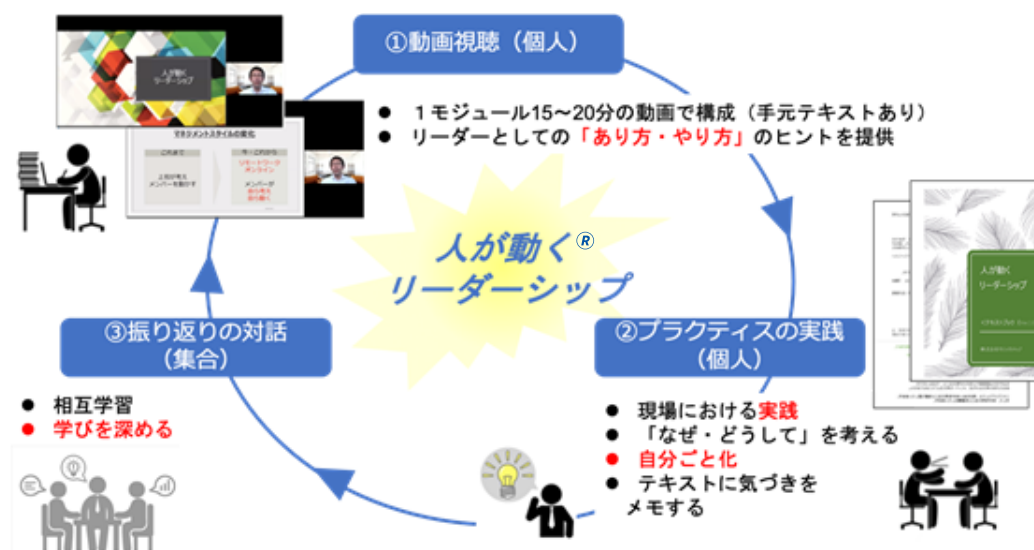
①動画視聴（個人）

● １モジュール15～20分の動画で構成（手元テキストあり）
● リーダーとしての「あり方・やり方」のヒントを提供

人が動く
リーダーシップ

マネジメントスタイルの変化

これまで
上司が考え
メンバーを動かす

今・これから
リモートワーク
オンライン
メンバーが
自ら考え
自ら動く

人が動く
リーダーシップ

人が動く
リーダーシップ

人が動く®
リーダーシップ

③振り返りの対話
（集合）

● 相互学習
● 学びを深める

②プラクティスの実践
（個人）

● 現場における実践
● 「なぜ・どうして」を考える
● 自分ごと化
● テキストに気づきを
メモする